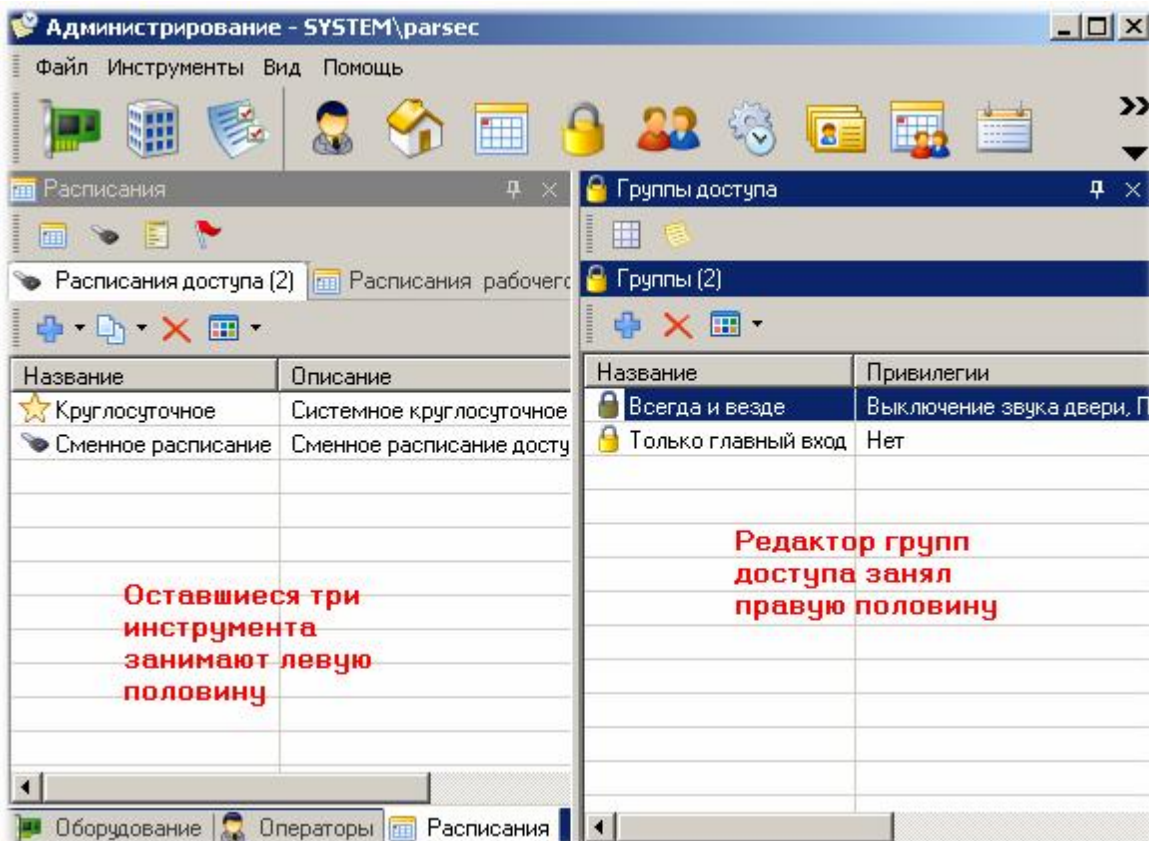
Администрирование - SYSTEM\parsec

Файл Инструменты Вид Помощь

Расписания

Расписания доступа (2) Расписания рабочего

| Название | Описание |
|---|---|
| Круглосуточное | Системное круглосуточное |
| Сменное расписание | Сменное расписание досту |

Оставшиеся три инструмента занимают левую половину

Оборудование Операторы Расписания

Группы доступа

Группы (2)

| Название | Привилегии |
|---|---|
| Всегда и везде | Выключение звука двери, П |
| Только главный вход | Нет |

Редактор групп доступа занял правую половину